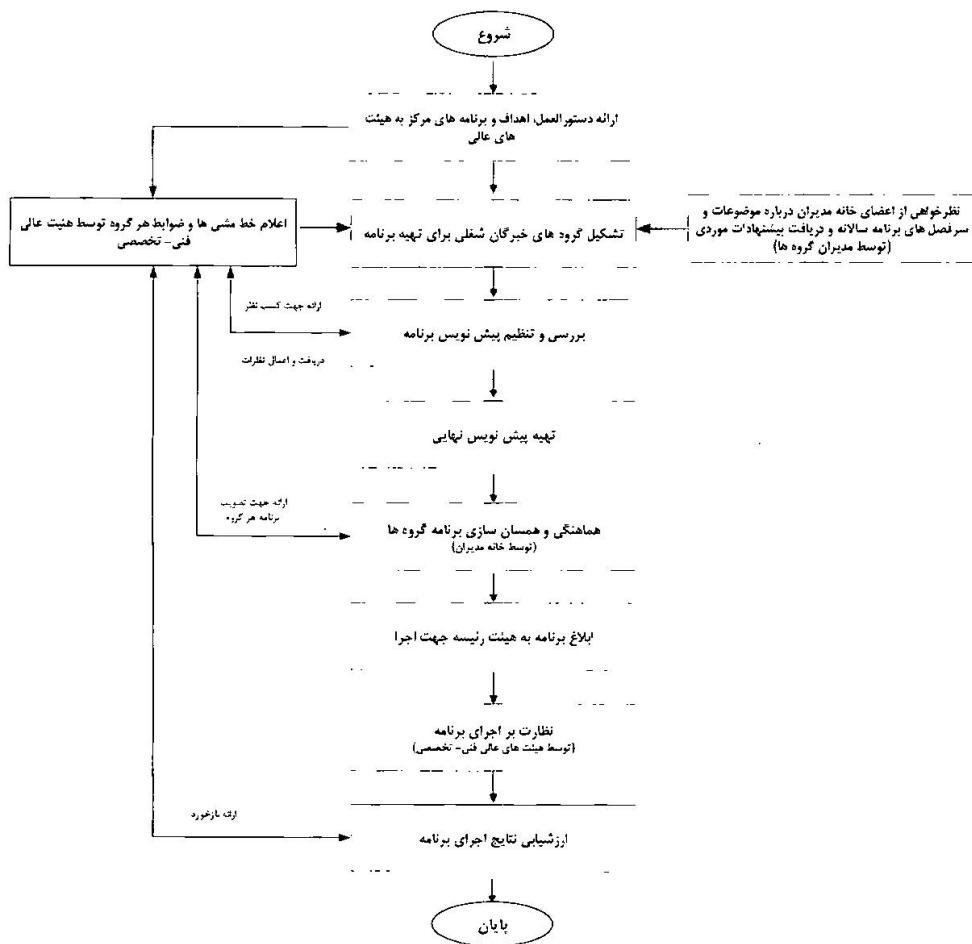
شروع

ارائه دستورالعمل، اهداف و برنامه های مرکز به هیئت های عالی

اعلام خط مشی ها و ضوابط هر گروه توسط هیئت عالی فنی- تخصصی

تشکیل گروه های خبرگان شغلی برای تهیه برنامه

نظرخواهی از اعضای خانه مدیران درباره موضوعات و سرفصل های برنامه سالانه و دریافت پیشنهادات موردی (توسط مدیران گروه ها)

ارائه جهت کسب نظر

بررسی و تنظیم پیش نویس برنامه

دریافت و اعمال نظرات

تهیه پیش نویس نهایی

ارائه جهت تصویب برنامه هر گروه

هماهنگی و همسان سازی برنامه گروه ها (توسط خانه مدیران)

ابلاغ برنامه به هیئت رئیسه جهت اجرا

نظارت بر اجرای برنامه (توسط هیئت های عالی فنی- تخصصی)

ارائه بازخورد

ارزشیابی نتایج اجرای برنامه

پایان